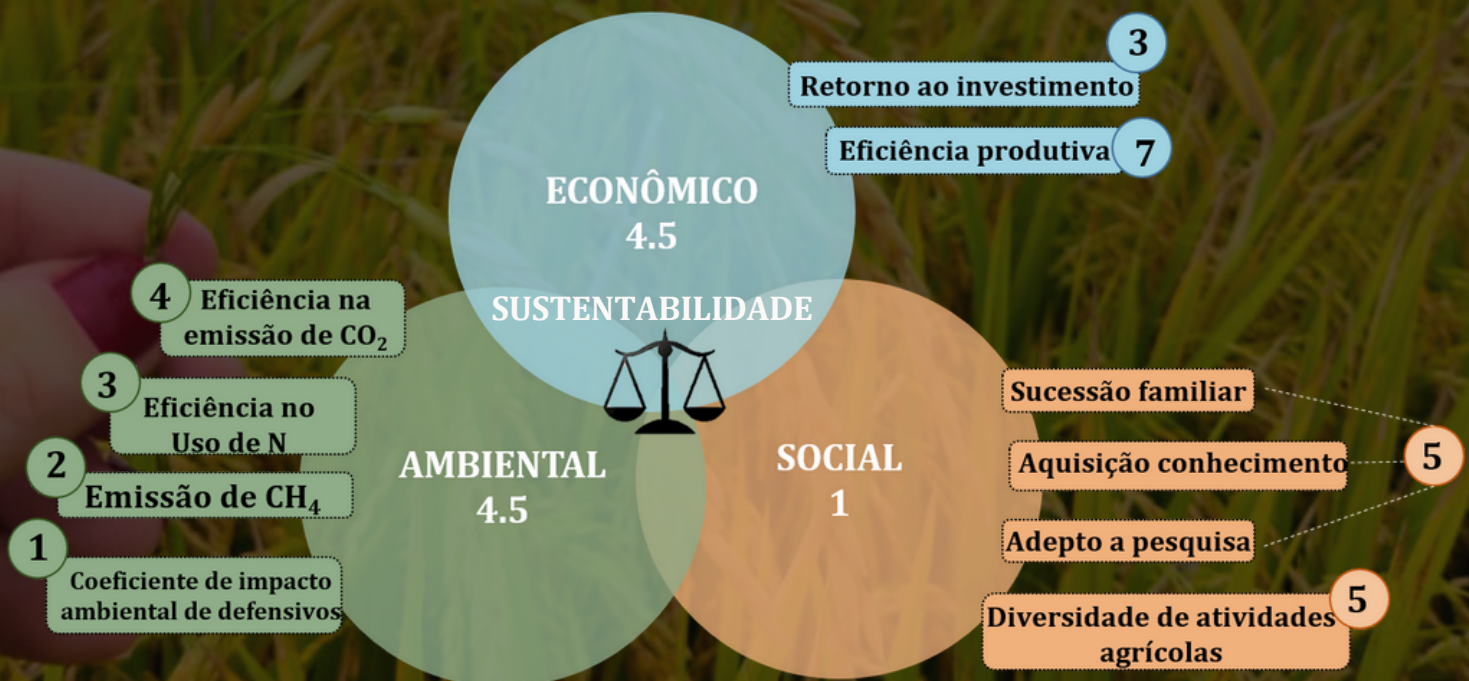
3
Retorno ao investimento

Eficiência produtiva 7

ECONÔMICO
4.5

SUSTENTABILIDADE

4 Eficiência na emissão de $CO_2$

3 Eficiência no Uso de N

2 Emissão de $CH_4$

1 Coeficiente de impacto ambiental de defensivos

AMBIENTAL
4.5

SOCIAL
1

Sucessão familiar

Aquisição conhecimento

5

Adepto a pesquisa

5
Diversidade de atividades agrícolas